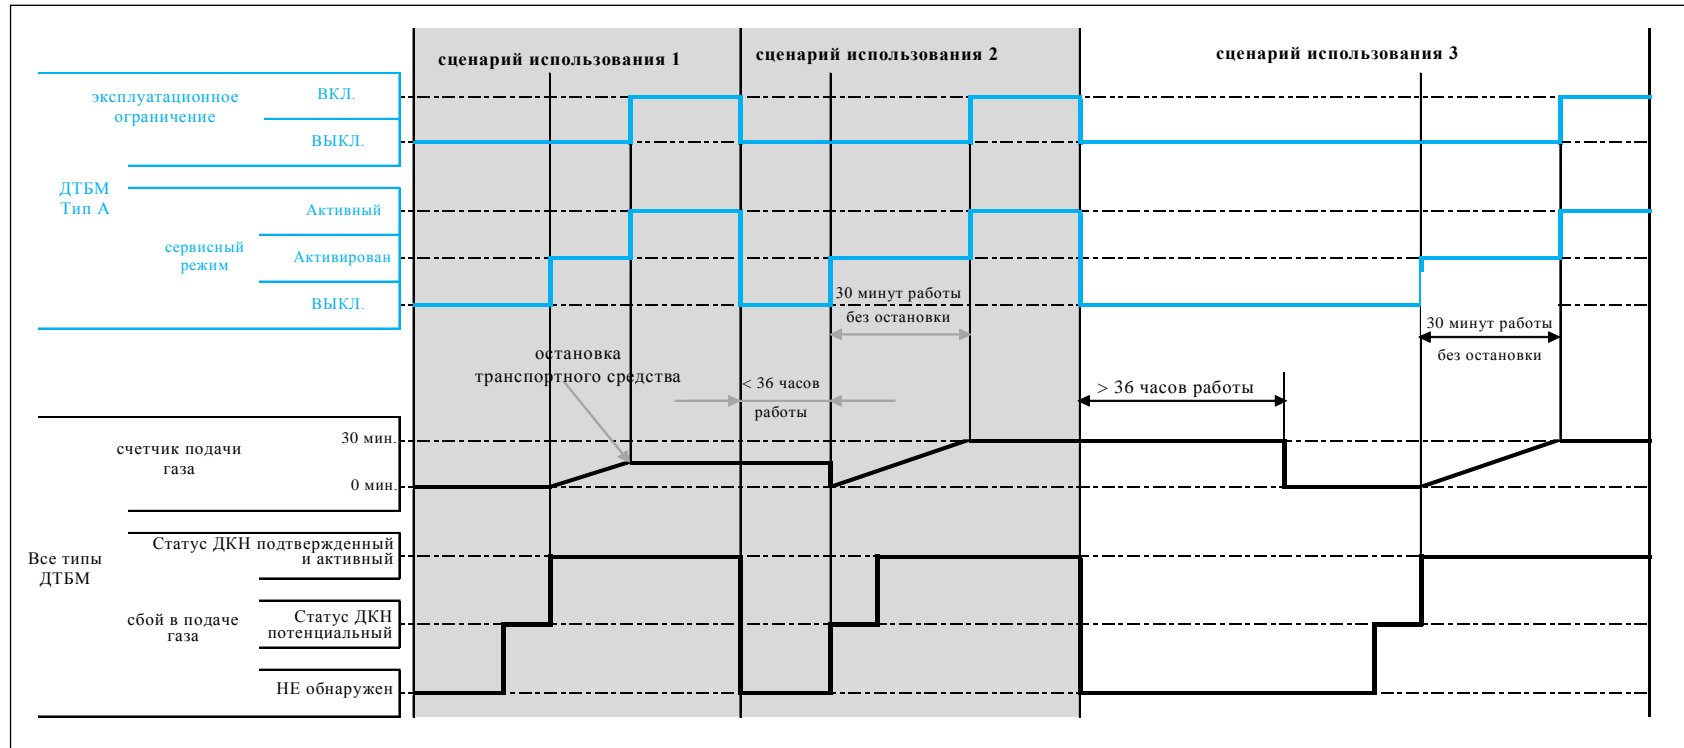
сценарий использования 1

сценарий использования 2

сценарий использования 3

эксплуатационное ограничение

ВКЛ.

ВЫКЛ.

ДТБМ Тип А

сервисный режим

Активный

Активирован

ВЫКЛ.

30 минут работы без остановки

остановка транспортного средства

< 36 часов работы

> 36 часов работы

30 минут работы без остановки

счетчик подачи газа

30 мин.

0 мин.

Все типы ДТБМ

Статус ДКН подтвержденный и активный

сбой в подаче газа

Статус ДКН потенциальный

НЕ обнаружен